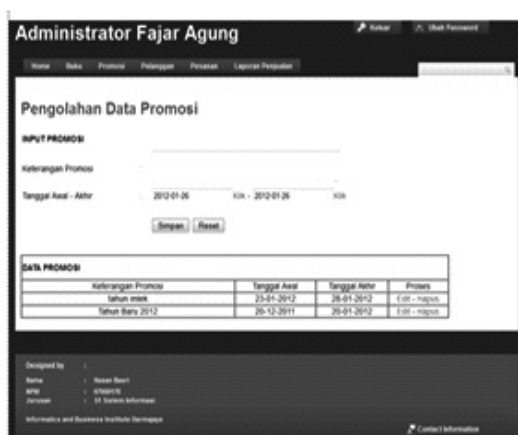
Administrator Fajar Agung

Keluar | Ubah Password

Home | Buku | Promosi | Pelanggan | Pesanan | Laporan Penjualan

Pengolahan Data Promosi

INPUT PROMOSI

Keterangan Promosi :

Tanggal Awal - Akhir : 2012-01-26 Klik - 2012-01-26 Klik

Simpan | Reset

DATA PROMOSI

| Keterangan Promosi | Tanggal Awal | Tanggal Akhir | Proses |
|---|---|---|---|
| tahun imlek | 23-01-2012 | 28-01-2012 | Edit - Hapus |
| Tahun Baru 2012 | 20-12-2011 | 20-01-2012 | Edit - Hapus |

Designed by :

Nama : Nesan Basri
NPM : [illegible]
Jurusan : S1 Sistem Informasi

Informatics and Business Institute Darmajaya

Contact Information